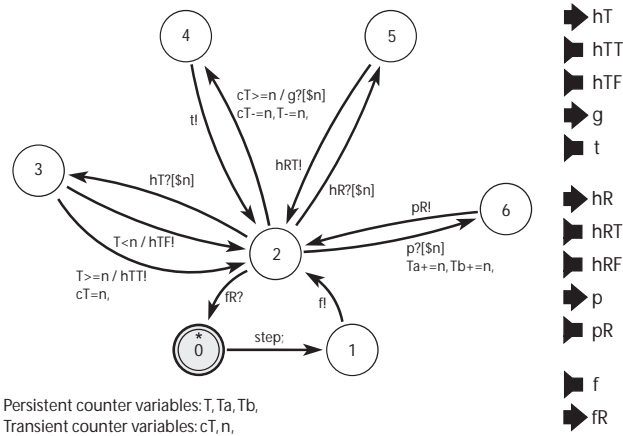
4

5

3

6

2

*
0

1

t!

cT>=n / g?[$n]
cT-=n, T-=n,

hRT!

hR?[$n]

hT?[$n]

T<n / hTF!

T>=n / hTT!
cT=n,

pR!

p?[$n]
Ta+=n, Tb+=n,

fR?

f!

step;

hT
hTT
hTF
g
t

hR
hRT
hRF
p
pR

f
fR

Persistent counter variables: T, Ta, Tb,
Transient counter variables: cT, n,